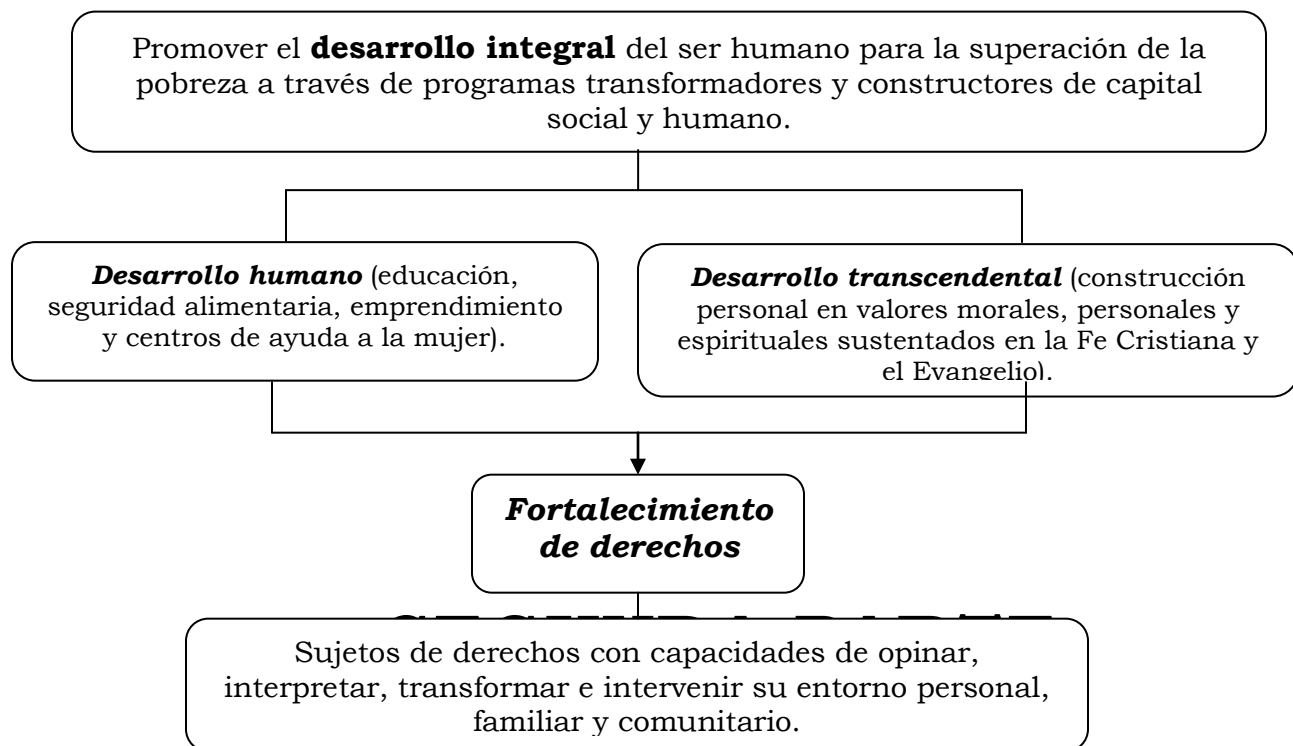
Promover el **desarrollo integral** del ser humano para la superación de la pobreza a través de programas transformadores y constructores de capital social y humano.

***Desarrollo humano*** (educación, seguridad alimentaria, emprendimiento y centros de ayuda a la mujer).

***Desarrollo transcendental*** (construcción personal en valores morales, personales y espirituales sustentados en la Fe Cristiana y el Evangelio).

***Fortalecimiento de derechos***

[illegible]

Sujetos de derechos con capacidades de opinar, interpretar, transformar e intervenir su entorno personal, familiar y comunitario.